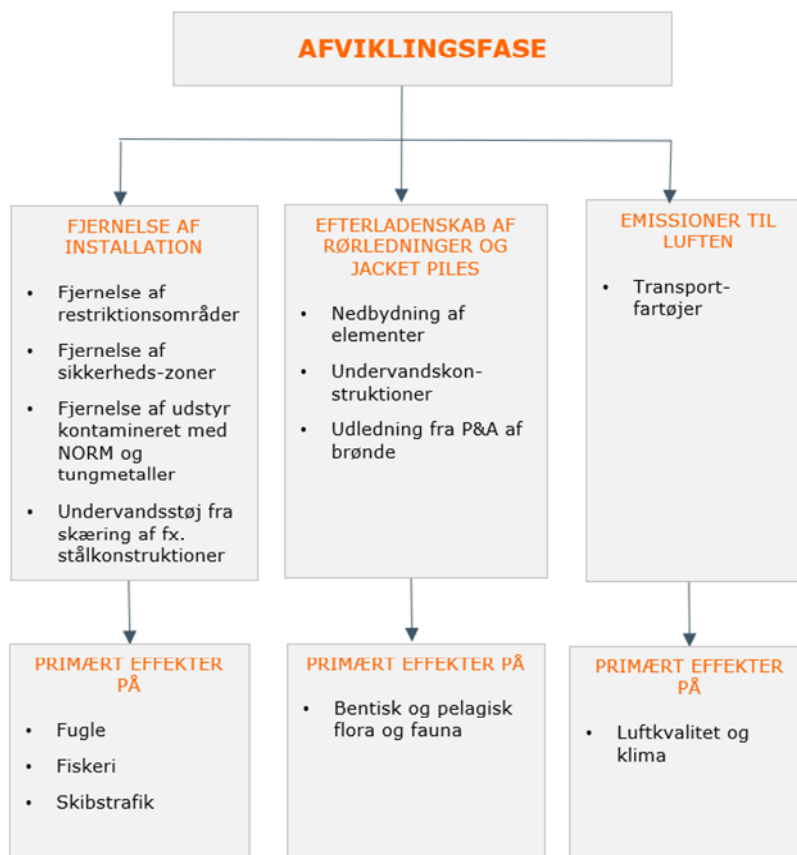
AFVIKLINGSFASE

FJERNELSE AF INSTALLATION

- Fjernelse af restriktionsområder
- Fjernelse af sikkerheds-zoner
- Fjernelse af udstyr kontamineret med NORM og tungmetaller
- Undervandsstøj fra skæring af fx. stålkonstruktioner

EFTERLADENSKAB AF RØRLEDNINGER OG JACKET PILES

- Nedbydning af elementer
- Undervandskonstruktioner
- Udledning fra P&A af brønde

EMISSIONER TIL LUFTEN

- Transport-fartøjer

PRIMÆRT EFFEKTER PÅ

- Fugle
- Fiskeri
- Skibstrafik

PRIMÆRT EFFEKTER PÅ

- Bentisk og pelagisk flora og fauna

PRIMÆRT EFFEKTER PÅ

- Luftkvalitet og klima